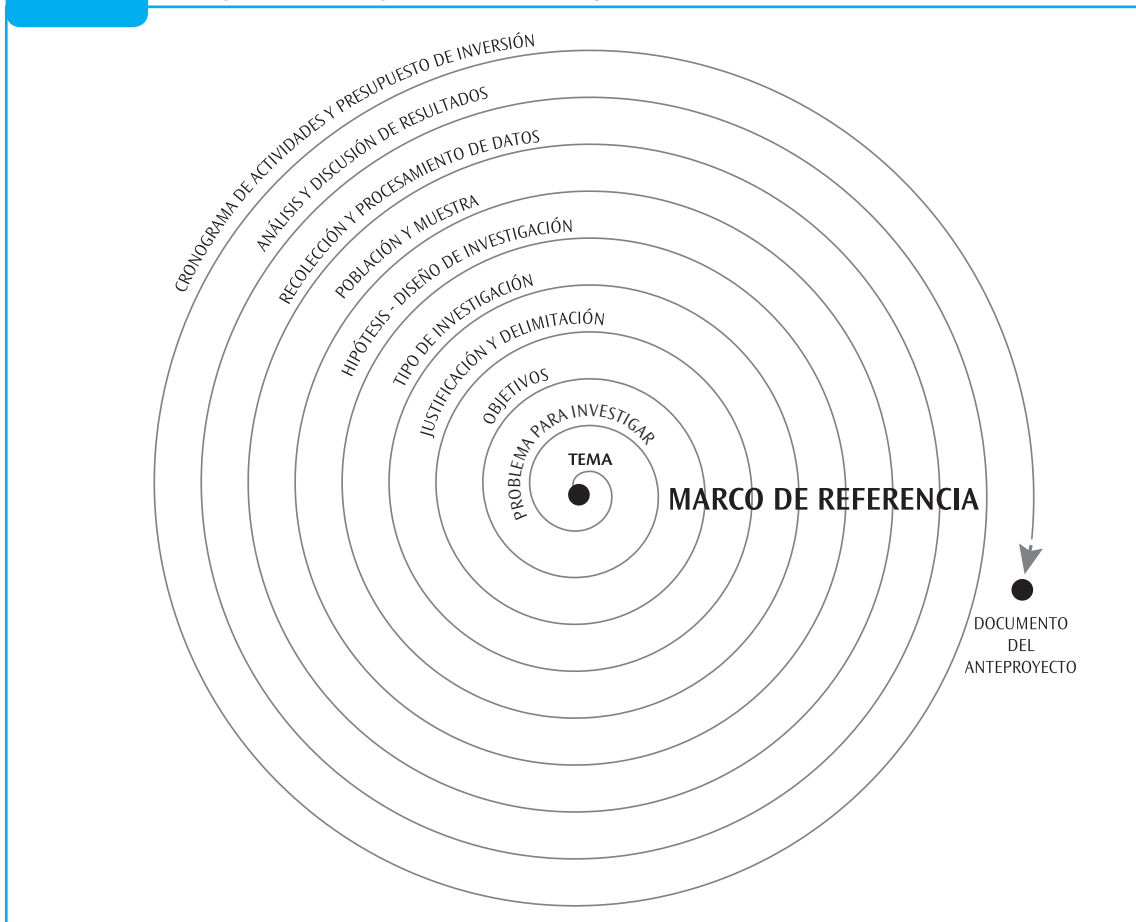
TEMA

PROBLEMA PARA INVESTIGAR

OBJETIVOS

JUSTIFICACIÓN Y DELIMITACIÓN

TIPO DE INVESTIGACIÓN

HIPÓTESIS - DISEÑO DE INVESTIGACIÓN

POBLACIÓN Y MUESTRA

RECOLECCIÓN Y PROCESAMIENTO DE DATOS

ANÁLISIS Y DISCUSIÓN DE RESULTADOS

CRONOGRAMA DE ACTIVIDADES Y PRESUPUESTO DE INVERSIÓN

MARCO DE REFERENCIA

DOCUMENTO DEL ANTEPROYECTO